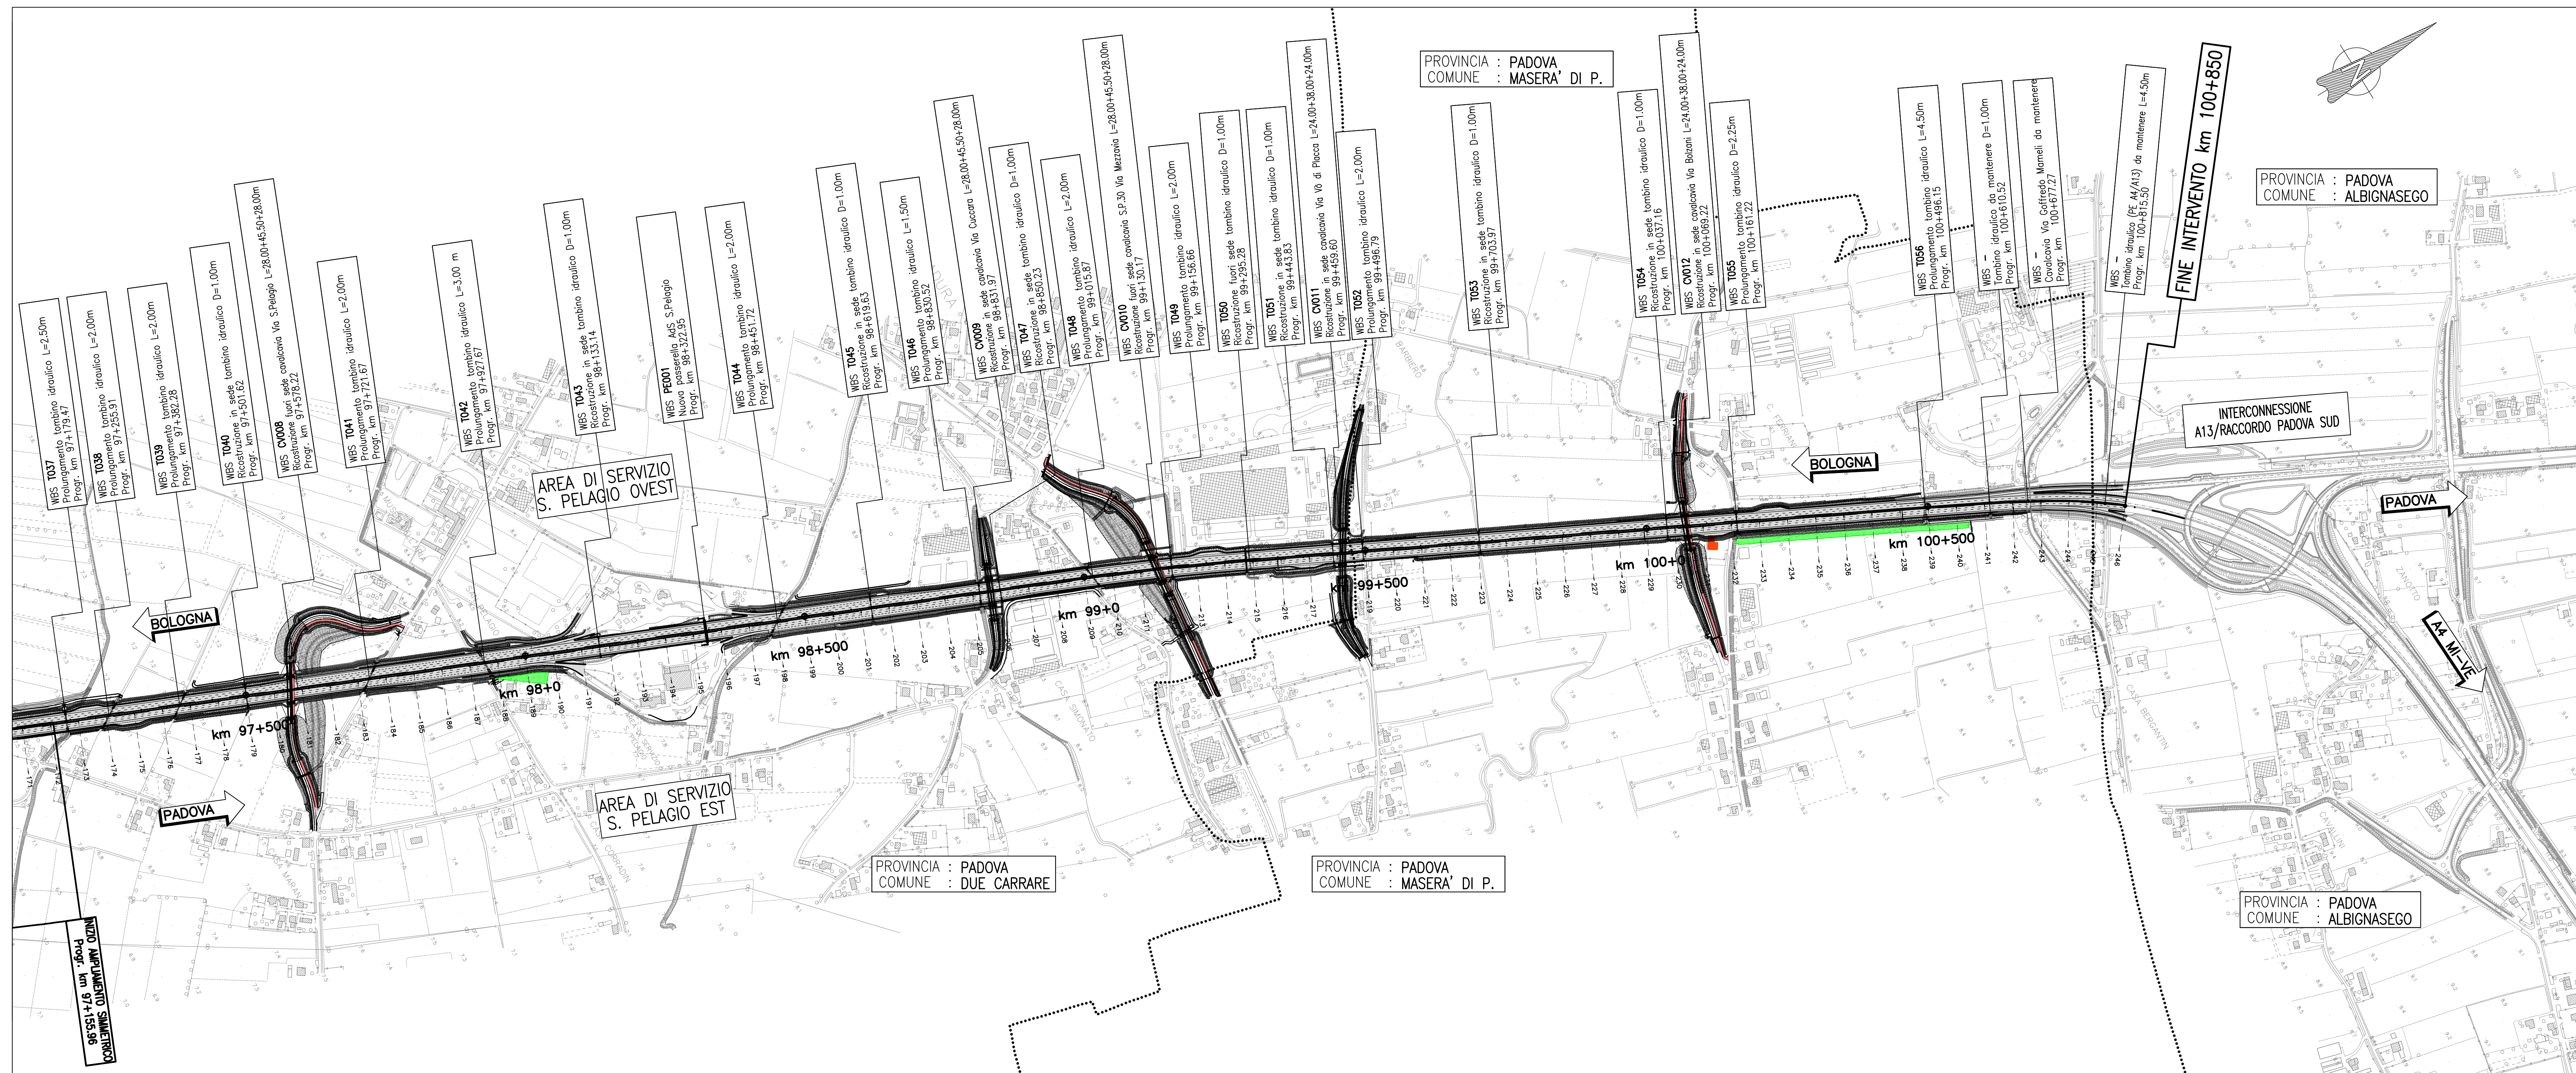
WBS T037
Prolungamento tombino idraulico L=2.50m
Progr. km 97+179.47

WBS T038
Prolungamento tombino idraulico L=2.00m
Progr. km 97+255.91

WBS T039
Prolungamento tombino idraulico L=2.00m
Progr. km 97+382.28

WBS T040
Ricostruzione in sede tombino idraulico D=1.00m
Progr. km 97+501.62

WBS CV008
Ricostruzione fuori sede cavalcavia Via S.Pelagio L=28.00+45.50+28.00m
Progr. km 97+578.22

WBS T041
Prolungamento tombino idraulico L=2.00m
Progr. km 97+721.67

WBS T042
Prolungamento tombino idraulico L=3.00 m
Progr. km 97+927.67

WBS T043
Ricostruzione in sede tombino idraulico D=1.00m
Progr. km 98+133.14

WBS PE001
Nuova passerella AdS S.Pelagio
Progr. km 98+322.95

WBS T044
Prolungamento tombino idraulico L=2.00m
Progr. km 98+451.72

WBS T045
Ricostruzione in sede tombino idraulico D=1.00m
Progr. km 98+618.63

WBS T046
Prolungamento tombino idraulico L=1.50m
Progr. km 98+830.52

WBS CV009
Ricostruzione in sede cavalcavia Via Cuccara L=28.00+45.50+28.00m
Progr. km 98+831.97

WBS T047
Ricostruzione in sede tombino idraulico D=1.00m
Progr. km 98+850.23

WBS T048
Prolungamento tombino idraulico L=2.00m
Progr. km 99+015.87

WBS CV010
Ricostruzione fuori sede cavalcavia S.P.30 Via Mezzavia L=28.00+45.50+28.00m
Progr. km 99+130.17

WBS T049
Prolungamento tombino idraulico L=2.00m
Progr. km 99+156.66

WBS T050
Ricostruzione fuori sede tombino idraulico D=1.00m
Progr. km 99+295.28

WBS T051
Ricostruzione in sede tombino idraulico D=1.00m
Progr. km 99+443.83

WBS CV011
Ricostruzione in sede cavalcavia Via Vò di Placca L=24.00+38.00+24.00m
Progr. km 99+459.60

WBS T052
Prolungamento tombino idraulico L=2.00m
Progr. km 99+496.79

PROVINCIA : PADOVA
COMUNE : MASERA' DI P.

WBS T053
Ricostruzione in sede tombino idraulico D=1.00m
Progr. km 99+703.97

WBS T054
Ricostruzione in sede tombino idraulico D=1.00m
Progr. km 100+037.16

WBS CV012
Ricostruzione in sede cavalcavia Via Bolzani L=24.00+38.00+24.00m
Progr. km 100+069.22

WBS T055
Prolungamento tombino idraulico D=2.25m
Progr. km 100+161.22

WBS T056
Prolungamento tombino idraulico L=4.50m
Progr. km 100+496.15

WBS –
Tombino idraulico da mantenere D=1.00m
Progr. km 100+610.52

WBS –
Cavalcavia Via Goffredo Mameli da mantenere
Progr. km 100+677.27

WBS
Tombino idraulico (PE A4/A13) da mantenere L=4.50m
Progr. km 100+815.50

FINE INTERVENTO km 100+850

PROVINCIA : PADOVA
COMUNE : ALBIGNASEGO

AREA DI SERVIZIO
S. PELAGIO OVEST

INTERCONNESSIONE
A13/RACCORDO PADOVA SUD

BOLOGNA
BOLOGNA
PADOVA
PADOVA
A4 MI-VE

km 97+500
km 98+0
km 98+500
km 99+0
km 99+500
km 100+0
km 100+500

AREA DI SERVIZIO
S. PELAGIO EST

PROVINCIA : PADOVA
COMUNE : DUE CARRARE

PROVINCIA : PADOVA
COMUNE : MASERA' DI P.

PROVINCIA : PADOVA
COMUNE : ALBIGNASEGO

INIZIO AMPLIAMENTO SIMMETRICO
Progr. km 97+155.96